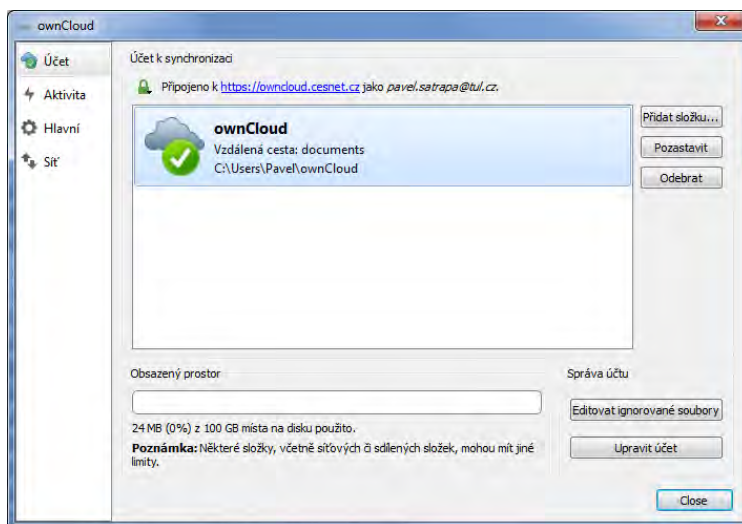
ownCloud

Účet
Aktivita
Hlavní
Síť

Účet k synchronizaci

Připojeno k https://owncloud.cesnet.cz jako pavel.satrapa@tul.cz.

ownCloud
Vzdálená cesta: documents
C:\Users\Pavel\ownCloud

Přidat složku...
Pozastavit
Odebrat

Obsazený prostor

24 MB (0%) z 100 GB místa na disku použito.

Poznámka: Některé složky, včetně síťových či sdílených složek, mohou mít jiné limity.

Správa účtu

Editovat ignorované soubory
Upravit účet

Close